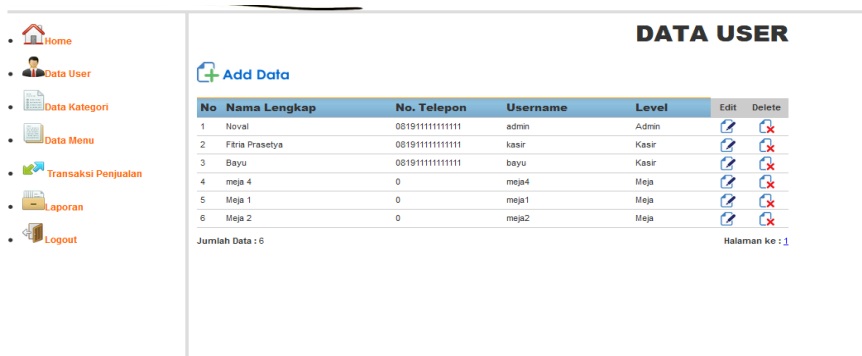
- Home
- Data User
- Data Kategori
- Data Menu
- Transaksi Penjualan
- Laporan
- Logout

DATA USER

Add Data

| No | Nama Lengkap | No. Telepon | Username | Level | Edit | Delete |
|---|---|---|---|---|---|---|
| 1 | Noval | 081911111111111 | admin | Admin | | |
| 2 | Fitria Prasetya | 081911111111111 | kasir | Kasir | | |
| 3 | Bayu | 081911111111111 | bayu | Kasir | | |
| 4 | meja 4 | 0 | meja4 | Meja | | |
| 5 | Meja 1 | 0 | meja1 | Meja | | |
| 6 | Meja 2 | 0 | meja2 | Meja | | |

Jumlah Data : 6

Halaman ke : 1